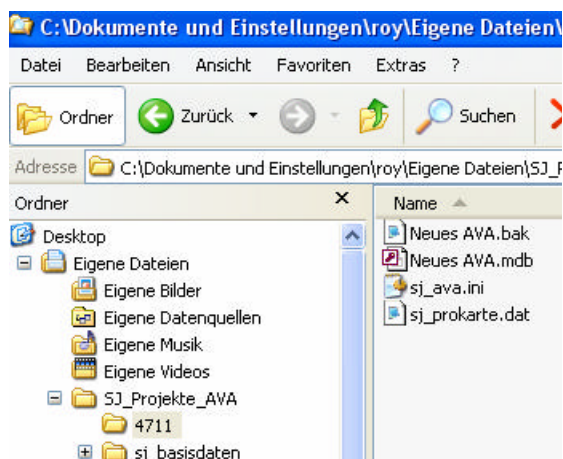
C:\Dokumente und Einstellungen\roy\Eigene Dateien\

Datei Bearbeiten Ansicht Favoriten Extras ?

Ordner Zurück Suchen

Adresse C:\Dokumente und Einstellungen\roy\Eigene Dateien\SJ_P

Ordner ×

Desktop
Eigene Dateien
Eigene Bilder
Eigene Datenquellen
Eigene Musik
Eigene Videos
SJ_Projekte_AVA
4711
sj_basisdaten

Name
Neues AVA.bak
Neues AVA.mdb
sj_ava.ini
sj_prokarte.dat